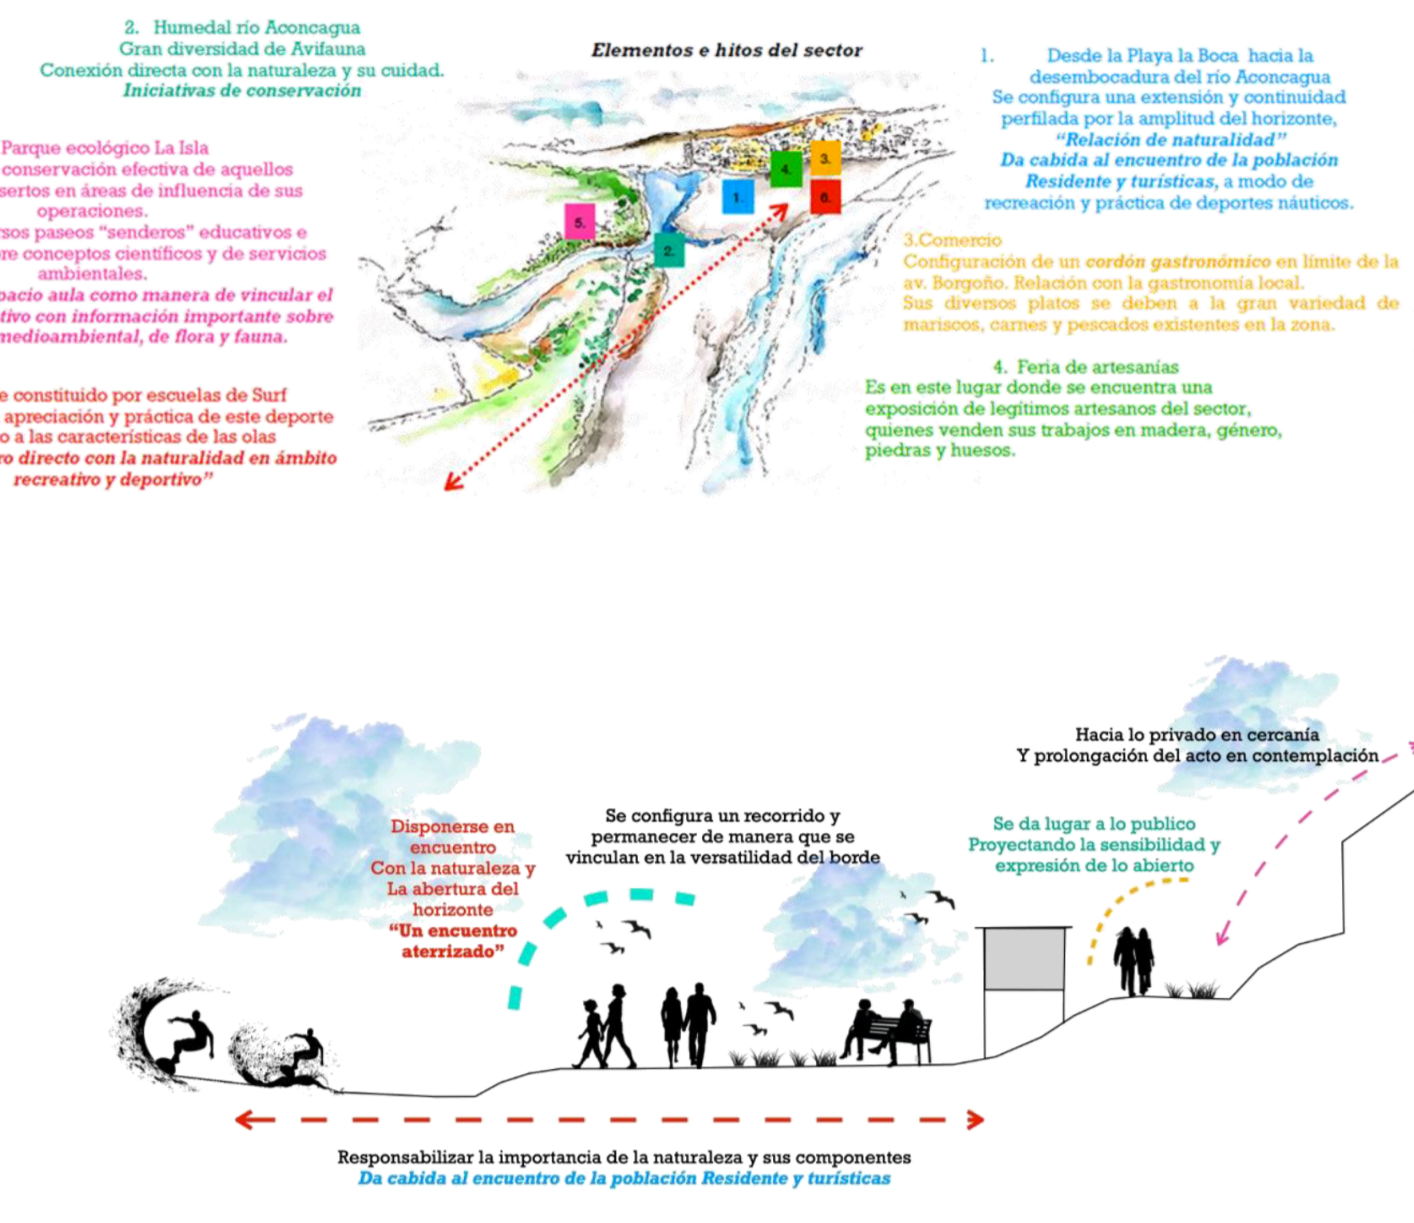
2. Humedal río Aconcagua
Gran diversidad de Avifauna
Conexión directa con la naturaleza y su cuidad.
*Iniciativas de conservación*

Elementos e hitos del sector

1. Desde la Playa la Boca hacia la desembocadura del río Aconcagua
Se configura una extensión y continuidad perfilada por la amplitud del horizonte,
*"Relación de naturalidad"*
*Da cabida al encuentro de la población Residente y turísticas*, a modo de recreación y práctica de deportes náuticos.

Parque ecológico La Isla
conservación efectiva de aquellos
sertos en áreas de influencia de sus operaciones.
rsos paseos "senderos" educativos e
re conceptos científicos y de servicios ambientales.
*pacio aula como manera de vincular el*
*tivo con información importante sobre*
*medioambiental, de flora y fauna.*

e constituido por escuelas de Surf
apreciación y práctica de este deporte
o a las características de las olas
*o directo con la naturalidad en ámbito recreativo y deportivo"*

5.
2.
1.
4.
3.
6.

3.Comercio
Configuración de un *cordón gastronómico* en límite de la av. Borgoño. Relación con la gastronomía local.
Sus diversos platos se deben a la gran variedad de mariscos, carnes y pescados existentes en la zona.

4. Feria de artesanías
Es en este lugar donde se encuentra una exposición de legítimos artesanos del sector, quienes venden sus trabajos en madera, género, piedras y huesos.

Hacia lo privado en cercanía
Y prolongación del acto en contemplación

Disponerse en encuentro
Con la naturaleza y
La abertura del horizonte
**"Un encuentro aterrizado"**

Se configura un recorrido y permanecer de manera que se vinculan en la versatilidad del borde

Se da lugar a lo publico
Proyectando la sensibilidad y expresión de lo abierto

Responsabilizar la importancia de la naturaleza y sus componentes
*Da cabida al encuentro de la población Residente y turísticas*